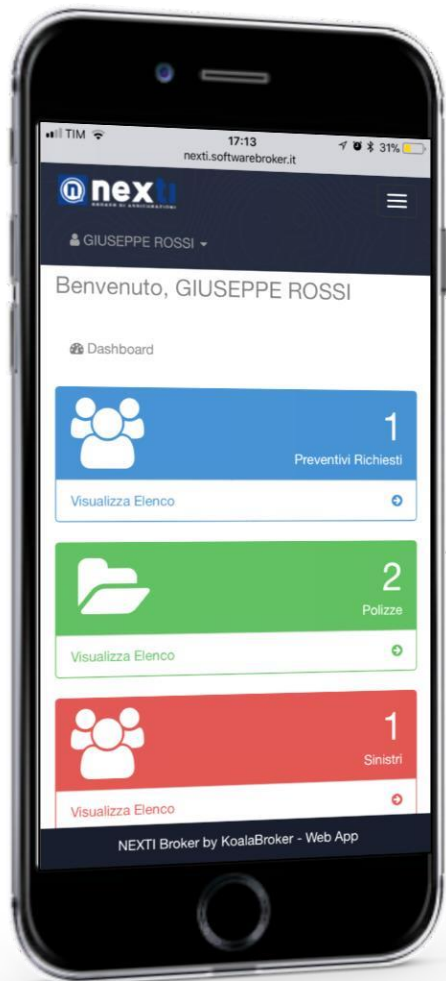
TIM 17:13 31%
nexti.softwarebroker.it

nexti
BROKER DI ASSICURAZIONI

GIUSEPPE ROSSI

Benvenuto, GIUSEPPE ROSSI

Dashboard

1
Preventivi Richiesti
Visualizza Elenco

2
Polizze
Visualizza Elenco

1
Sinistri
Visualizza Elenco

NEXTI Broker by KoalaBroker - Web App